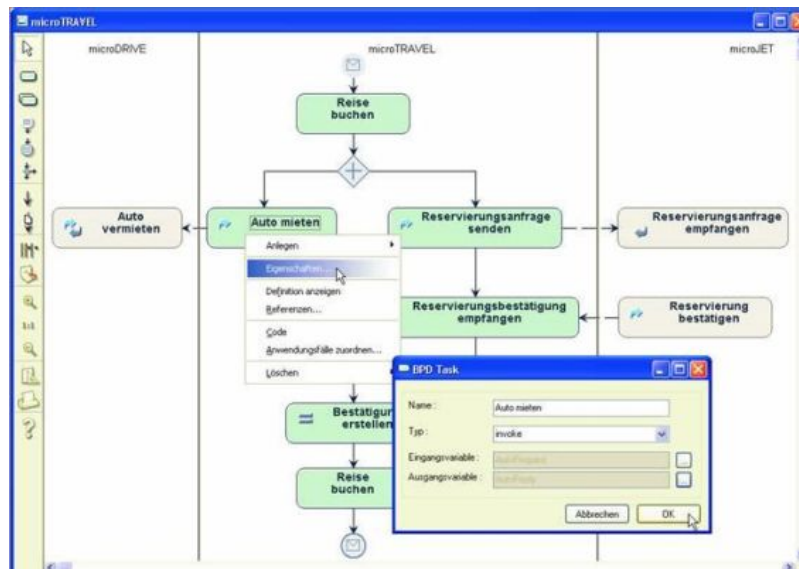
microTRAVEL

microDRIVE

microTRAVEL

microJET

Reise buchen

Auto vermieten

Auto mieten

Reservierungsanfrage senden

Reservierungsanfrage empfangen

Anlegen

Eigenschaften...

Definition anzeigen

Referenzen...

Code

Anwendungsfälle zuordnen...

Löschen

Reservierungsbestätigung empfangen

Reservierung bestätigen

Bestätigung erstellen

Reise buchen

BPD Task

Name: Auto mieten

Typ: invoke

Eingangsvariable: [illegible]

Ausgangsvariable: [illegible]

Abbrechen

OK